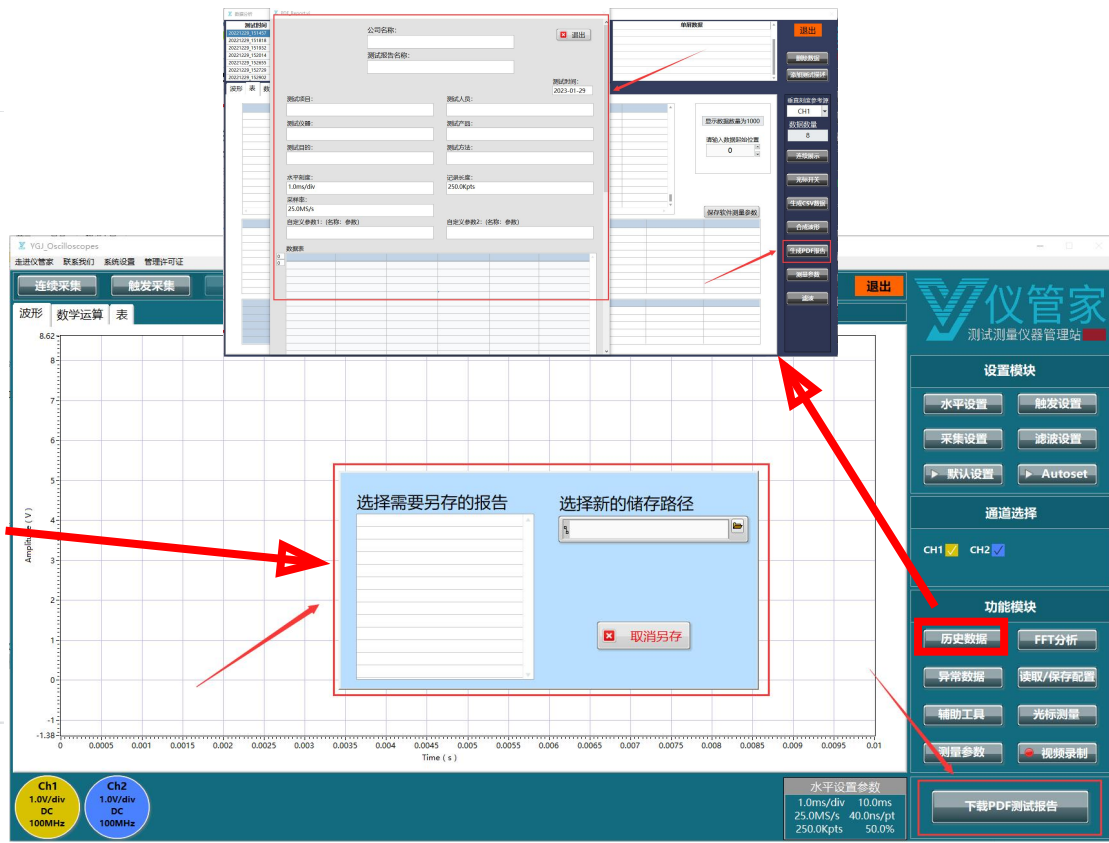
测试时间
20221229_151417
20221229_151818
20221229_151932
20221229_152014
20221229_152655
20221229_152726
20221229_152907
波形 表 数

公司名称:
退出
测试报告名称:
测试时间:
2023-01-29
测试项目:
测试人员:
测试仪器:
测试产品:
测试目的:
测试方法:
水平刻度:
1.0ms/div
记录长度:
250.0Kpts
采样率:
25.0MS/s
自定义参数1: (名称: 参数)
自定义参数2: (名称: 参数)
数据表

单耕数据
退出
删除数据
查看测试记录
显示数据数量为1000
请输入数据起始位置
0
垂直刻度参考源
CH1
数据数量
8
浏览模式
光标开关
生成CSV数据
合成波形
生成PDF报告
测量参数
退出
保存软件测量参数

YGJ_Oscilloscopes
走进仪管家 联系我们 系统设置 管理许可证
连续采集 触发采集
退出
波形 数学运算 表
仪管家
测试测量仪器管理站
设置模块
水平设置 触发设置
采集设置 滤波设置
默认设置 Autoset
通道选择
CH1 CH2
功能模块
历史数据 FFT分析
异常数据 读取/保存配置
辅助工具 光标测量
测量参数 视频录制
下载PDF测试报告

选择需要另存的报告
选择新的储存路径
取消另存

8.62
8
7
6
5
4
3
2
1
0
-1
-1.38
Amplitude (V)
0 0.0005 0.001 0.0015 0.002 0.0025 0.003 0.0035 0.004 0.0045 0.005 0.0055 0.006 0.0065 0.007 0.0075 0.008 0.0085 0.009 0.0095 0.01
Time (s)

Ch1
1.0V/div
DC
100MHz
Ch2
1.0V/div
DC
100MHz
水平设置参数
1.0ms/div 10.0ms
25.0MS/s 40.0ns/pt
250.0Kpts 50.0%